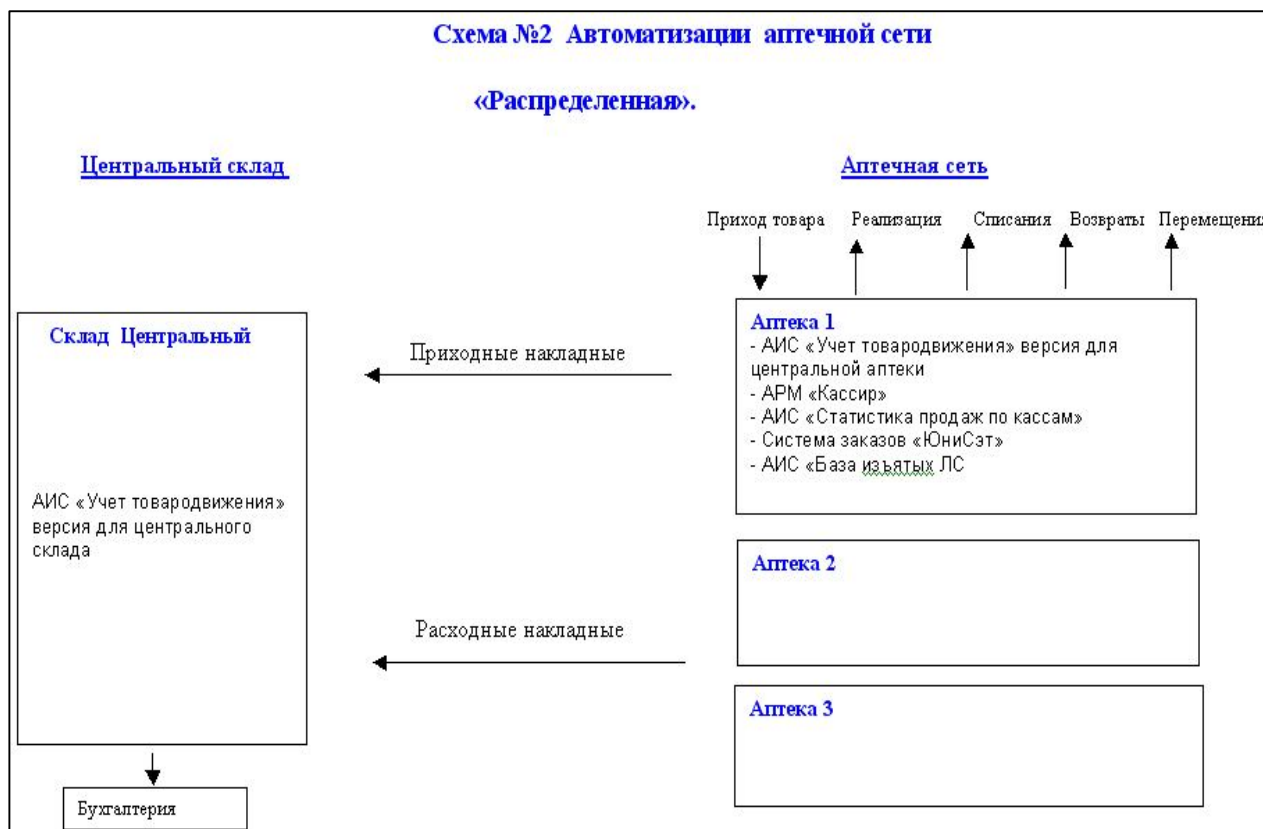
Схема №2 Автоматизации аптечной сети

«Распределенная».

Центральный склад

Аптечная сеть

Приход товара Реализация Списания Возвраты Перемещени

Склад Центральный

АИС «Учет товародвижения» версия для центрального склада

Приходные накладные

Аптека 1
- АИС «Учет товародвижения» версия для центральной аптеки
- АРМ «Кассир»
- АИС «Статистика продаж по кассам»
- Система заказов «ЮниСэт»
- АИС «База изъятых ЛС

Аптека 2

Расходные накладные

Аптека 3

Бухгалтерия